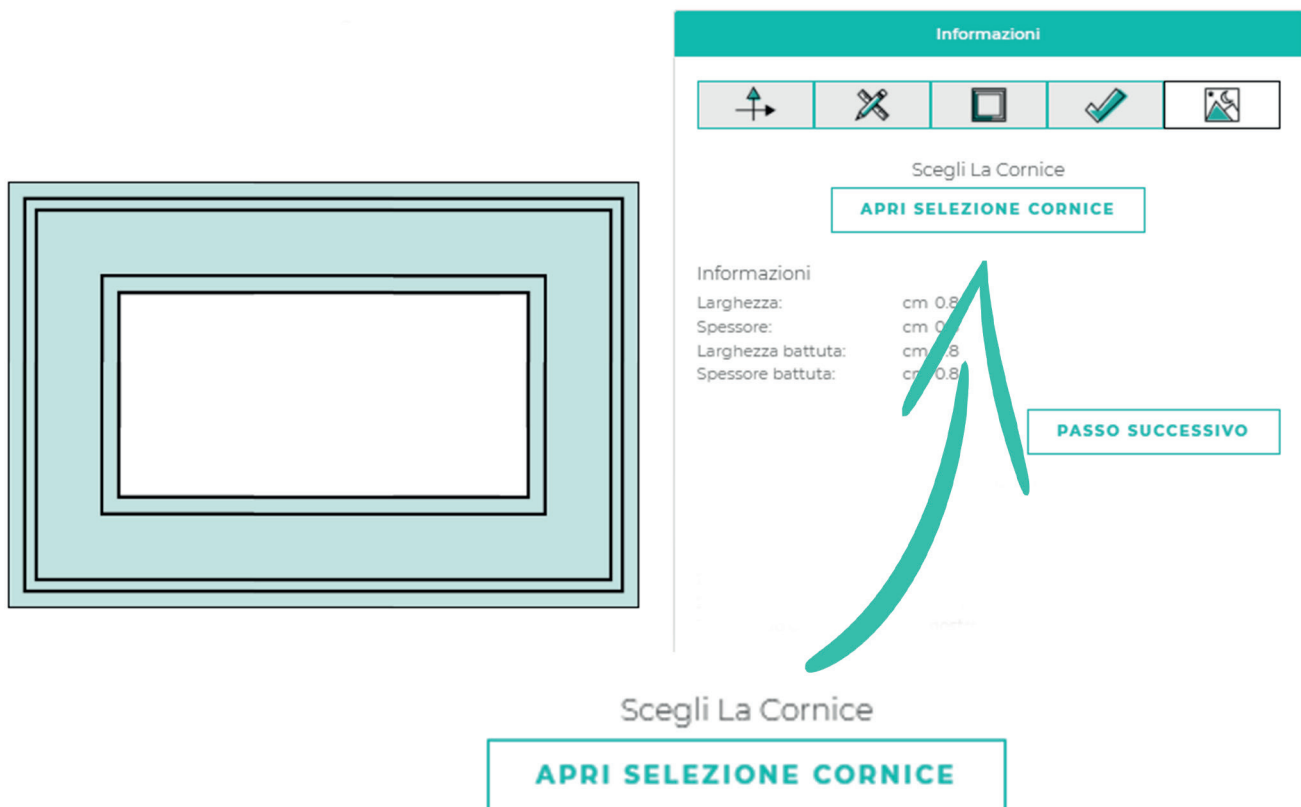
Informazioni

Scegli La Cornice

APRI SELEZIONE CORNICE

Informazioni

| | |
|---|---|
| Larghezza: | cm 0.8 |
| Spessore: | cm 0.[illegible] |
| Larghezza battuta: | cm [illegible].8 |
| Spessore battuta: | c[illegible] 0.8 |

PASSO SUCCESSIVO

Scegli La Cornice

APRI SELEZIONE CORNICE